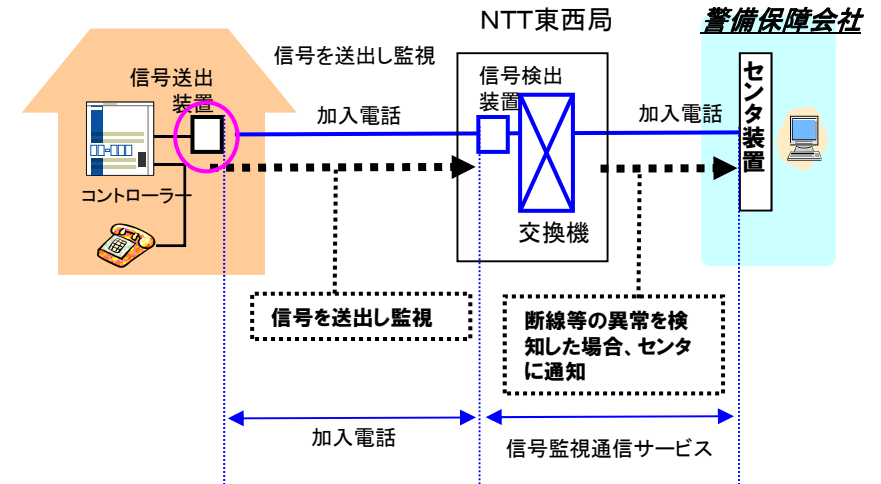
NTT東西局

警備保障会社

信号を送出し監視

信号送出装置

加入電話

信号検出装置

加入電話

センタ装置

コントローラー

交換機

信号を送出し監視

断線等の異常を検知した場合、センタに通知

加入電話

信号監視通信サービス